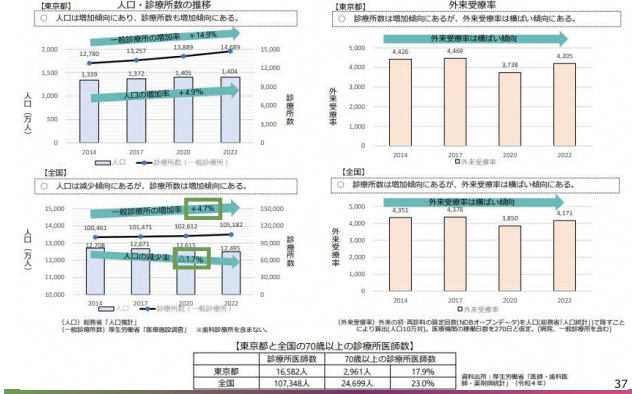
【東京都】 人口・診療所数の推移

○ 人口は増加傾向にあり、診療所数も増加傾向にある。

一般診療所の増加率 +14.9%

人口の増加率 +4.9%

| | 2014 | 2017 | 2020 | 2022 |
|---|---|---|---|---|
| 人口 | 1,339 | 1,372 | 1,405 | 1,404 |
| 診療所数（一般診療所） | 12,780 | 13,257 | 13,889 | 14,689 |

人口（万人）

診療所数

2,000 1,500 1,000 500 0

15,000 12,000 9,000 6,000 3,000 0

▭人口 ━診療所数（一般診療所）

【東京都】 外来受療率

○ 診療所数は増加傾向にあるが、外来受療率は横ばい傾向にある。

外来受療率は横ばい傾向

| 2014 | 2017 | 2020 | 2022 |
|---|---|---|---|
| 4,426 | 4,469 | 3,738 | 4,205 |

外来受療率

5,000 4,000 3,000 2,000 1,000 0

▭外来受療率

【全国】

○ 人口は減少傾向にあるが、診療所数は増加傾向にある。

一般診療所の増加率 +4.7%

人口の減少率 △1.7%

| | 2014 | 2017 | 2020 | 2022 |
|---|---|---|---|---|
| 人口 | 12,708 | 12,671 | 12,615 | 12,495 |
| 診療所数（一般診療所） | 100,461 | 101,471 | 102,612 | 105,182 |

人口（万人）

診療所数

15,000 14,000 13,000 12,000 11,000 10,000

150,000 120,000 90,000 60,000 30,000 0

▭人口 ━診療所数（一般診療所）

（人口）総務省「人口推計」
（一般診療所数）厚生労働省「医療施設調査」 ※歯科診療所を含まない。

【全国】

○ 診療所数は増加傾向にあるが、外来受療率は横ばい傾向にある。

外来受療率は横ばい傾向

| 2014 | 2017 | 2020 | 2022 |
|---|---|---|---|
| 4,351 | 4,378 | 3,850 | 4,171 |

外来受療率

5,000 4,000 3,000 2,000 1,000 0

▭外来受療率

（外来受療率）外来の初・再診料の算定回数（NDBオープンデータ）を人口（総務省「人口推計」）で除すことにより算出（人口10万対）。医療機関の稼働日数を270日と仮定。（病院、一般診療所を含む）

【東京都と全国の70歳以上の診療所医師数】

| | 診療所医師数 | 70歳以上の診療所医師数 | |
|---|---|---|---|
| 東京都 | 16,582人 | 2,961人 | 17.9% |
| 全国 | 107,348人 | 24,699人 | 23.0% |

資料出所：厚生労働省「医師・歯科医師・薬剤師統計」（令和4年）

37